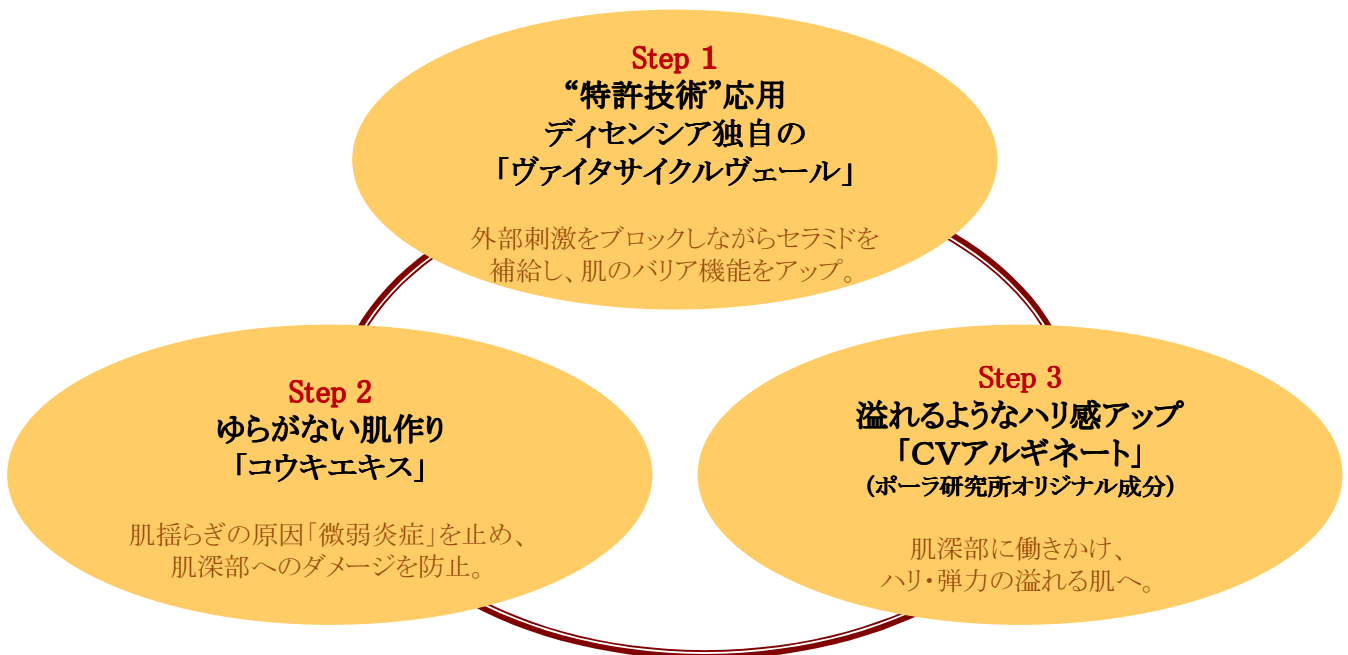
Step 1
“特許技術”応用
ディセンシア独自の
「ヴァイタサイクルヴェール」

外部刺激をブロックしながらセラミドを補給し、肌のバリア機能をアップ。

Step 2
ゆらがない肌作り
「コウキエキス」

肌揺らぎの原因「微弱炎症」を止め、肌深部へのダメージを防止。

Step 3
溢れるようなハリ感アップ
「CVアルギネート」
（ポーラ研究所オリジナル成分）

肌深部に働きかけ、ハリ・弾力の溢れる肌へ。